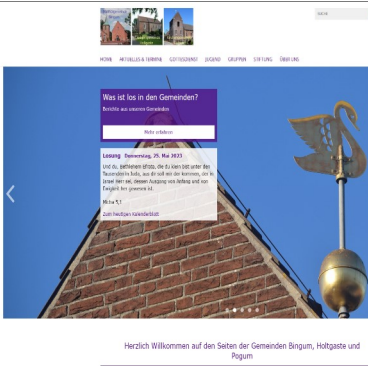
HOME AKTUELLES & TERMINE GOTTESDIENST JUGEND GRUPPEN STIFTUNG ÜBER UNS

Suche

Was ist los in den Gemeinden?

Berichte aus unseren Gemeinden

Mehr erfahren

Losung Donnerstag, 25. Mai 2023

Und du, Bethlehem Efrata, die du klein bist unter den Tausenden in Juda, aus dir soll mir der kommen, der in Israel Herr sei, dessen Ausgang von Anfang und von Ewigkeit her gewesen ist.

Micha 5,1

Zum heutigen Kalenderblatt

Herzlich Willkommen auf den Seiten der Gemeinden Bingum, Holtgaste und Pogum